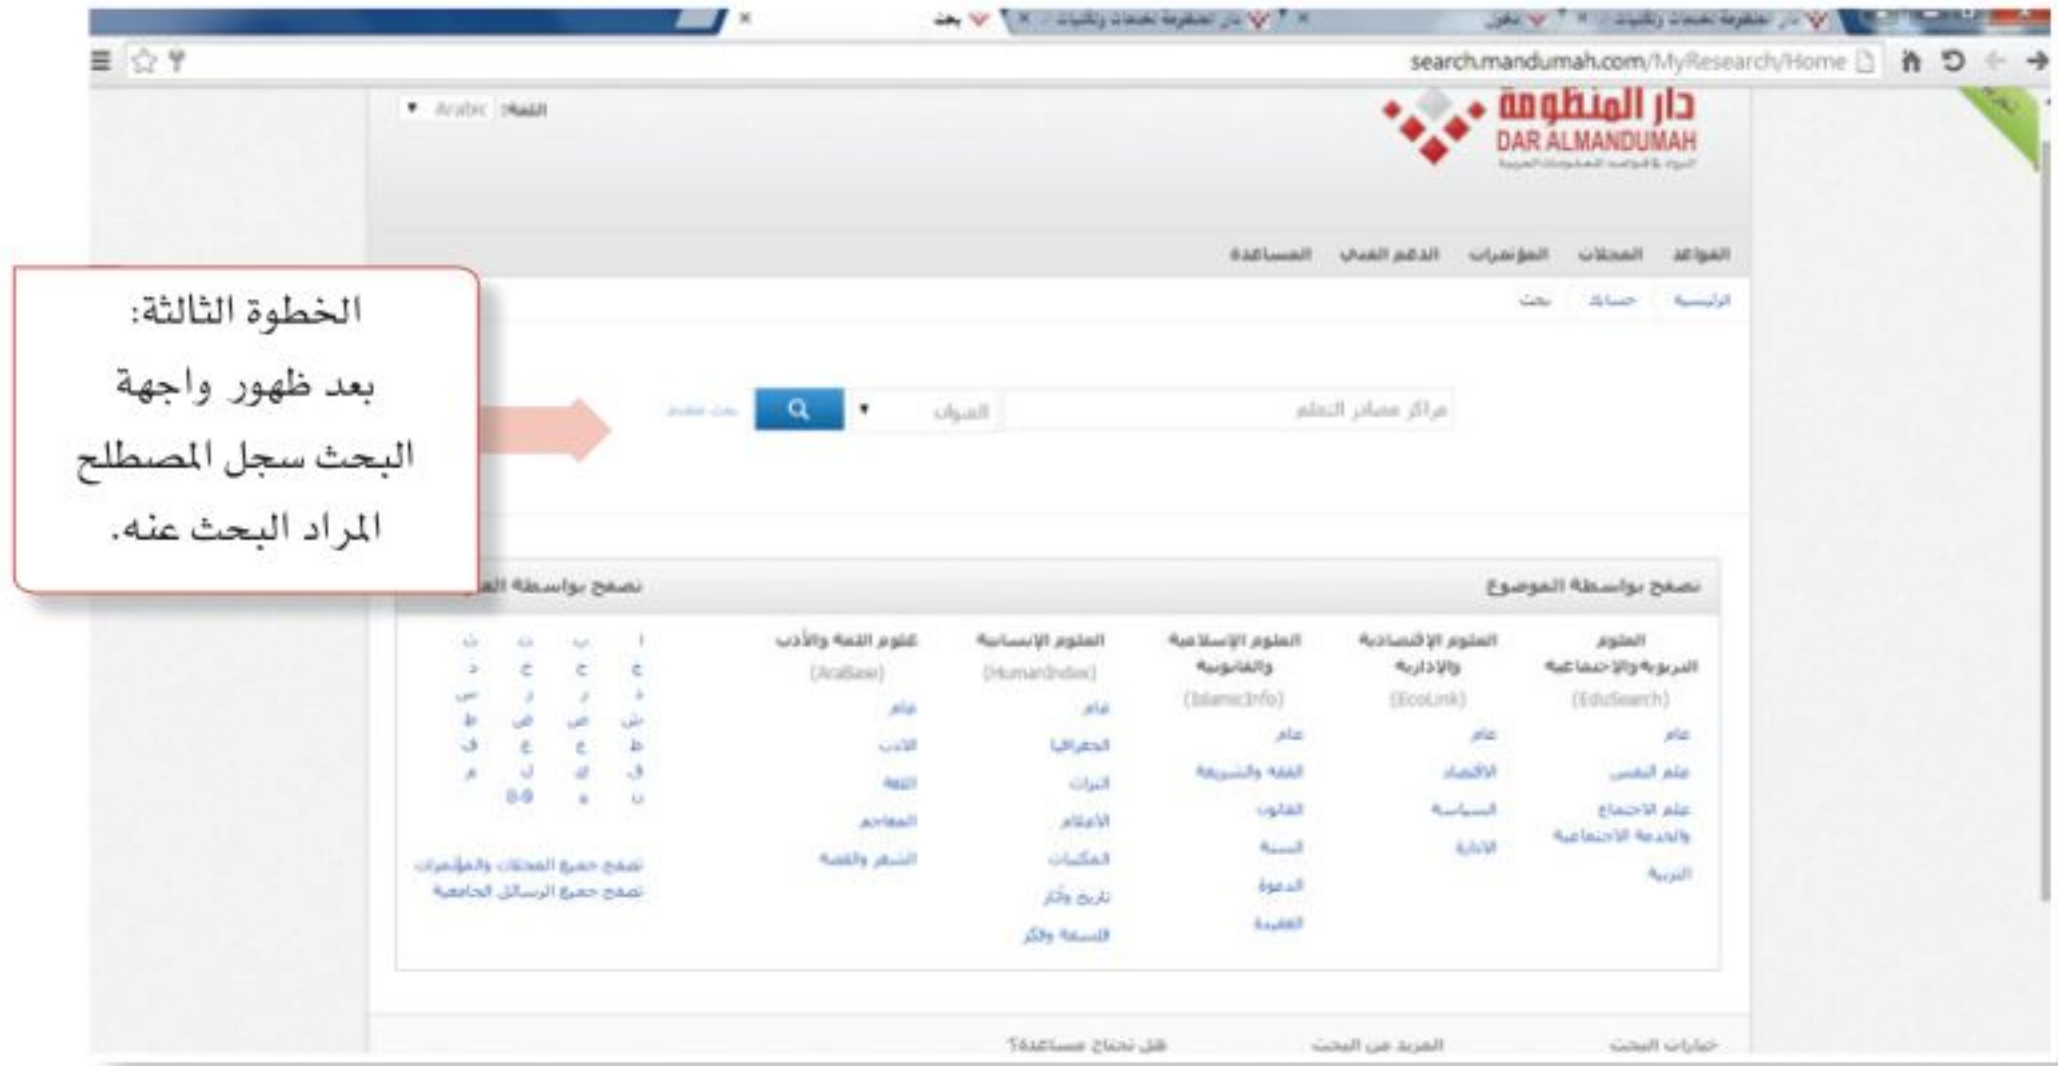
search.mandumah.com/MyResearch/Home

دار المنظومة
DAR ALMANDUMAH

اللغة: Arabic

القواعد المجلات المؤتمرات الدعم الفني المساعدة

الرئيسية حسابك بحث

الخطوة الثالثة:
بعد ظهور واجهة البحث سجل المصطلح المراد البحث عنه.

مراكز مصادر التعلم
العنوان
بحث متقدم

تصفح بواسطة الموضوع

| العلوم التربوية والاجتماعية (EduSearch) | العلوم الإقتصادية والإدارية (EcoLink) | العلوم الإسلامية والقانونية (IslamicInfo) | العلوم الإنسانية (HumanIndex) | علوم اللغة والأدب (AraBase) |
|---|---|---|---|---|
| عام | عام | عام | عام | عام |
| علم النفس | الاقتصاد | الفقه والشريعة | الجغرافيا | الأدب |
| علم الاجتماع والخدمة الاجتماعية | السياسة | القانون | التراث | اللغة |
| التربية | الادارة | السنة | الأعلام | المعاجم |
| | | الدعوة | المكتبات | الشعر والقصة |
| | | العقيدة | تاريخ وآثار | |
| | | | فلسفة وفكر | |

تصفح بواسطة ال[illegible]

ا ب ت ث
ج ح خ د
ذ ر ز س
ش ص ض ط
ظ ع غ ف
ق ك ل م
ن ه 0-9

تصفح جميع المجلات والمؤتمرات
تصفح جميع الرسائل الجامعية

خيارات البحث المزيد عن البحث هل تحتاج مساعدة؟